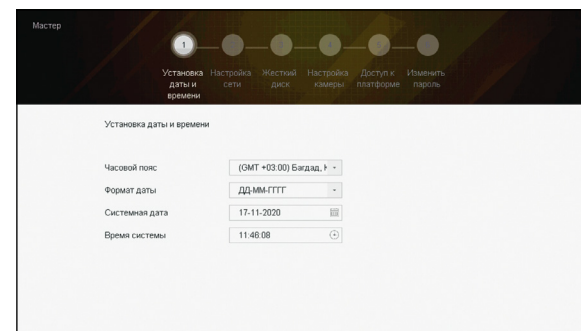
Мастер

1

Установка даты и времени

Настройка сети

Жесткий диск

Настройка камеры

Доступ к платформе

Изменить пароль

Установка даты и времени

Часовой пояс (GMT +03:00) Багдад, К

Формат даты ДД-ММ-ГГГГ

Системная дата 17-11-2020

Время системы 11:46:08